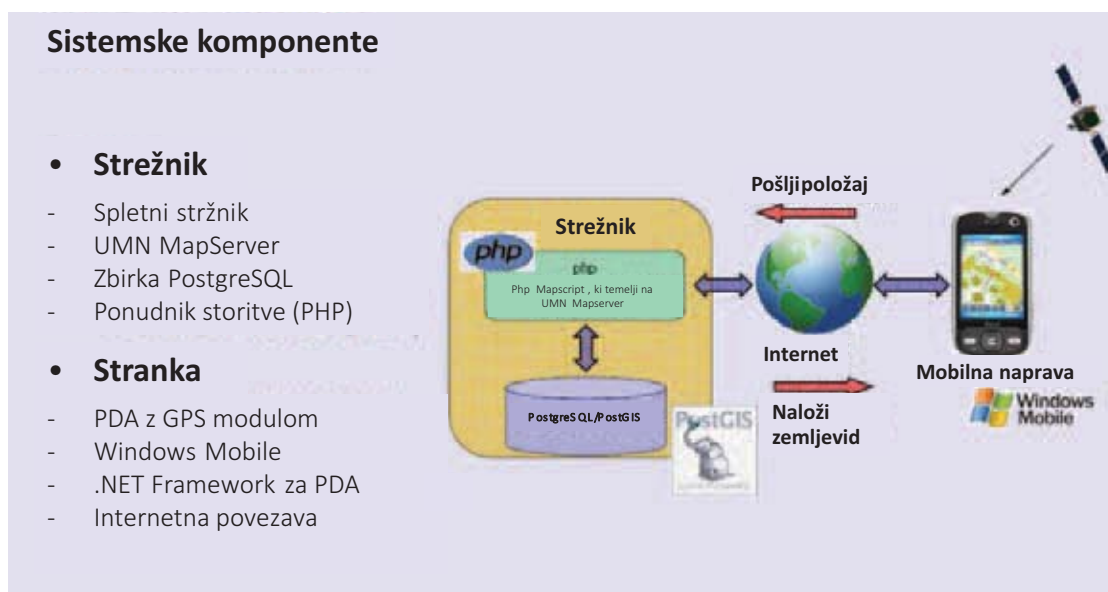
Sistemske komponente

• Strežnik
- Spletni stržnik
- UMN MapServer
- Zbirka PostgreSQL
- Ponudnik storitve (PHP)

• Stranka
- PDA z GPS modulom
- Windows Mobile
- .NET Framework za PDA
- Internetna povezava

Strežnik

php

php

Php Mapscript , ki temelji na UMN Mapserver

PostgreSQL/PostGIS

PostGIS

Pošljipoložaj

Internet

Naloži zemljevid

Mobilna naprava

Windows Mobile